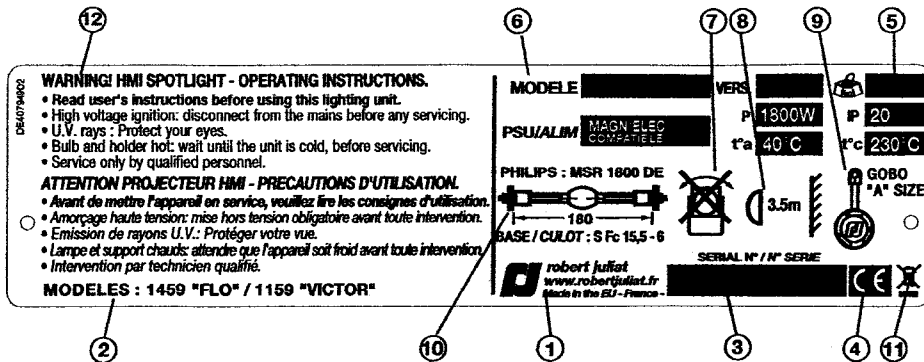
⑫ ⑥ ⑦ ⑧ ⑨ ⑤

DE40794902

WARNING! HMI SPOTLIGHT - OPERATING INSTRUCTIONS.
• Read user's instructions before using this lighting unit.
• High voltage ignition: disconnect from the mains before any servicing.
• U.V. rays : Protect your eyes.
• Bulb and holder hot: wait until the unit is cold, before servicing.
• Service only by qualified personnel.

ATTENTION PROJECTEUR HMI - PRECAUTIONS D'UTILISATION.
• Avant de mettre l'appareil en service, veuillez lire les consignes d'utilisation.
• Amorçage haute tension: mise hors tension obligatoire avant toute intervention.
• Emission de rayons U.V.: Protéger votre vue.
• Lampe et support chauds: attendre que l'appareil soit froid avant toute intervention.
• Intervention par technicien qualifié.

MODELES : 1459 "FLO" / 1159 "VICTOR"

MODELE VERS

PSU/ALIM MAGN.ELEC COMPATIBLE

P 1800W IP 20

t°a 40°C t°c 230°C

PHILIPS : MSR 1800 DE

180

BASE / CULOT : S Fc 15,5 - 6

3.5m

GOBO "A" SIZE

robert juliat
www.robertjuliat.fr
Made in the EU - France -

SERIAL N° / N° SERIE

CE

② ⑩ ① ③ ④ ⑪